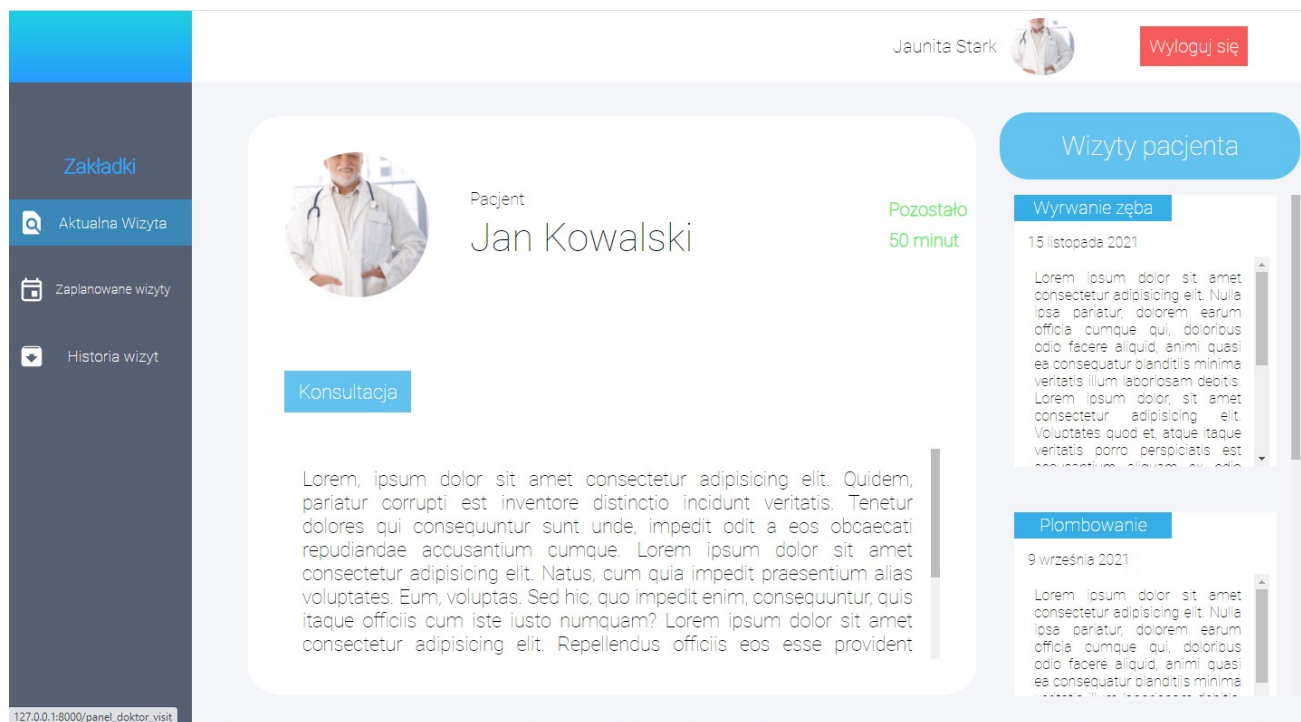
Jaunita Stark

Wyloguj się

Zakładki

Aktualna Wizyta

Zaplanowane wizyty

Historia wizyt

Pacjent

Jan Kowalski

Pozostało
50 minut

Konsultacja

Lorem, ipsum dolor sit amet consectetur adipisicing elit. Quidem, pariatur corrupti est inventore distinctio incidunt veritatis. Tenetur dolores qui consequuntur sunt unde, impedit odit a eos obcaecati repudiandae accusantium cumque. Lorem ipsum dolor sit amet consectetur adipisicing elit. Natus, cum quia impedit praesentium alias voluptates. Eum, voluptas. Sed hic, quo impedit enim, consequuntur, quis itaque officiis cum iste iusto numquam? Lorem ipsum dolor sit amet consectetur adipisicing elit. Repellendus officiis eos esse provident

Wizyty pacjenta

Wyrwanie zęba

15 listopada 2021

Lorem ipsum dolor sit amet consectetur adipisicing elit. Nulla ipsa pariatur, dolorem earum officia cumque qui, doloribus odio facere aliquid, animi quasi ea consequatur blanditiis minima veritatis illum laboriosam debitis. Lorem ipsum dolor, sit amet consectetur adipisicing elit. Voluptates quod et, atque itaque veritatis porro perspiciatis est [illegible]

Plombowanie

9 września 2021

Lorem ipsum dolor sit amet consectetur adipisicing elit. Nulla ipsa pariatur, dolorem earum officia cumque qui, doloribus odio facere aliquid, animi quasi ea consequatur blanditiis minima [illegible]

127.0.0.1:8000/panel_doktor_visit